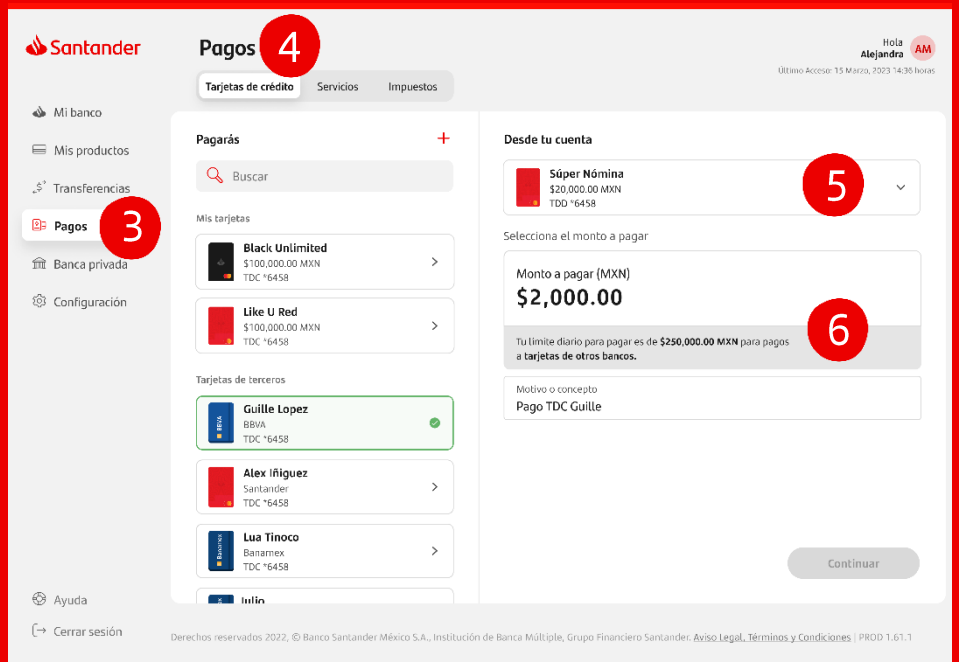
Santander

Pagos 4

Tarjetas de crédito Servicios Impuestos

Hola Alejandra AM

Último Acceso: 15 Marzo, 2023 14:36 horas

Mi banco
Mis productos
Transferencias
Pagos 3
Banca privada
Configuración

Pagarás +

Buscar

Mis tarjetas

Black Unlimited
$100,000.00 MXN
TDC *6458

Like U Red
$100,000.00 MXN
TDC *6458

Tarjetas de terceros

Guille Lopez
BBVA
TDC *6458

Alex Iñiguez
Santander
TDC *6458

Lua Tinoco
Banamex
TDC *6458

Julio

Desde tu cuenta

Súper Nómina
$20,000.00 MXN
TDD *6458
5

Selecciona el monto a pagar

Monto a pagar (MXN)
$2,000.00
6

Tu límite diario para pagar es de $250,000.00 MXN para pagos a tarjetas de otros bancos.

Motivo o concepto
Pago TDC Guille

Continuar

Ayuda
Cerrar sesión

Derechos reservados 2022, © Banco Santander México S.A., Institución de Banca Múltiple, Grupo Financiero Santander. Aviso Legal, Términos y Condiciones | PROD 1.61.1